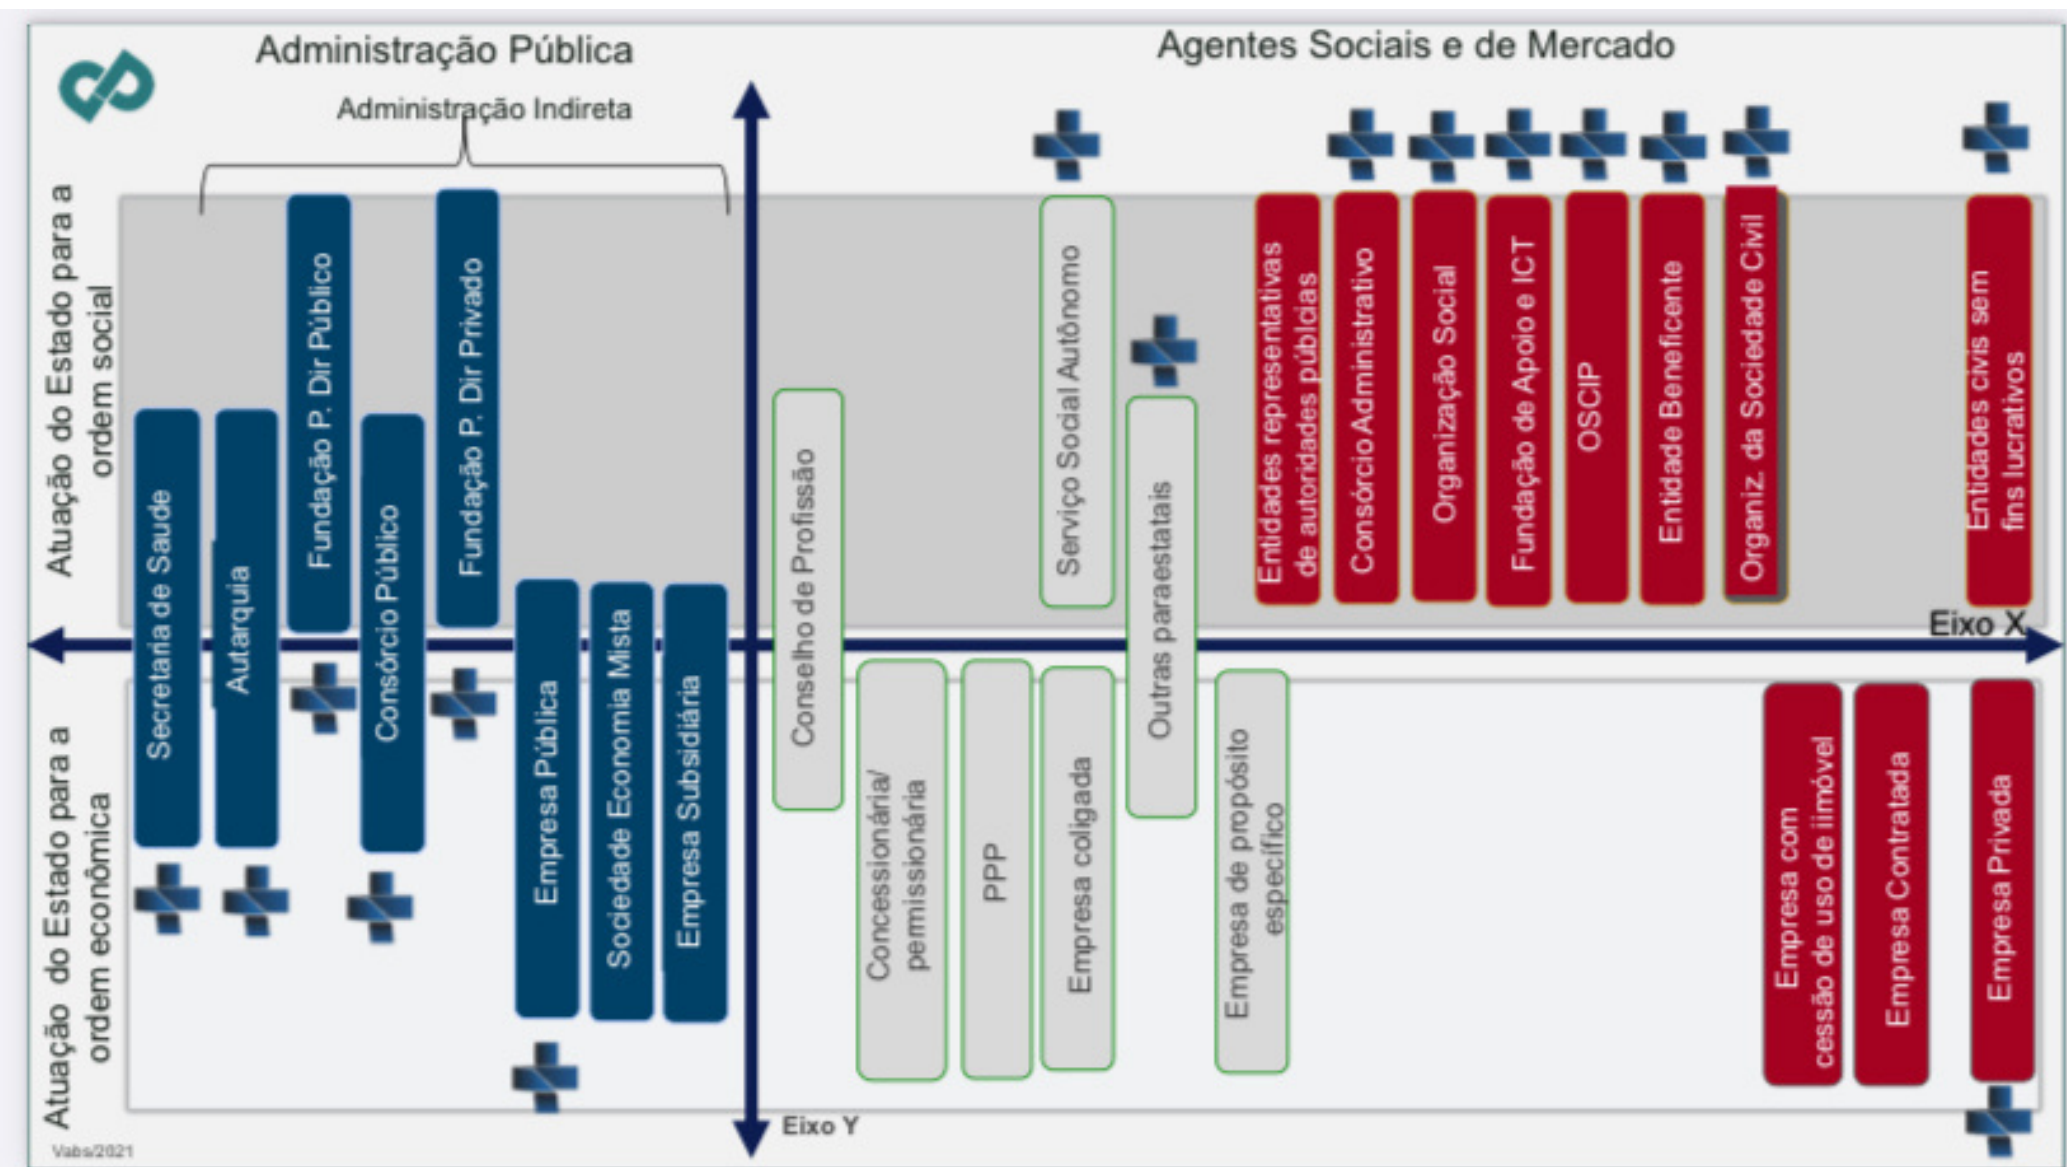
Administração Pública

Agentes Sociais e de Mercado

Administração Indireta

Atuação do Estado para a ordem social

Atuação do Estado para a ordem econômica

Secretaria de Saude

Autarquia

Fundação P. Dir Público

Consórcio Público

Fundação P. Dir Privado

Empresa Pública

Sociedade Economia Mista

Empresa Subsidiária

Conselho de Profissão

Concessionária/ permissionária

PPP

Serviço Social Autônomo

Empresa coligada

Outras paraestatais

Empresa de propósito específico

Entidades representativas de autoridades públicas

Consórcio Administrativo

Organização Social

Fundação de Apoio e ICT

OSCIP

Entidade Beneficente

Organiz. da Sociedade Civil

Entidades civis sem fins lucrativos

Empresa com cessão de uso de iimóvel

Empresa Contratada

Empresa Privada

Eixo X

Eixo Y

Vabs/2021